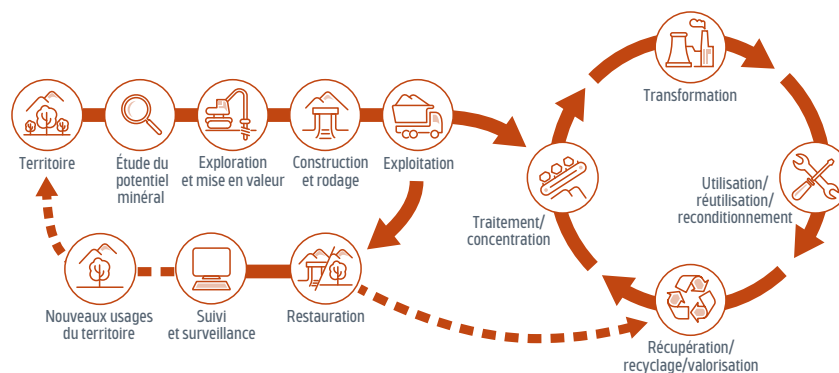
Territoire

Étude du potentiel minéral

Exploration et mise en valeur

Construction et rodage

Exploitation

Transformation

Utilisation/ réutilisation/ reconditionnement

Traitement/ concentration

Récupération/ recyclage/valorisation

Nouveaux usages du territoire

Suivi et surveillance

Restauration